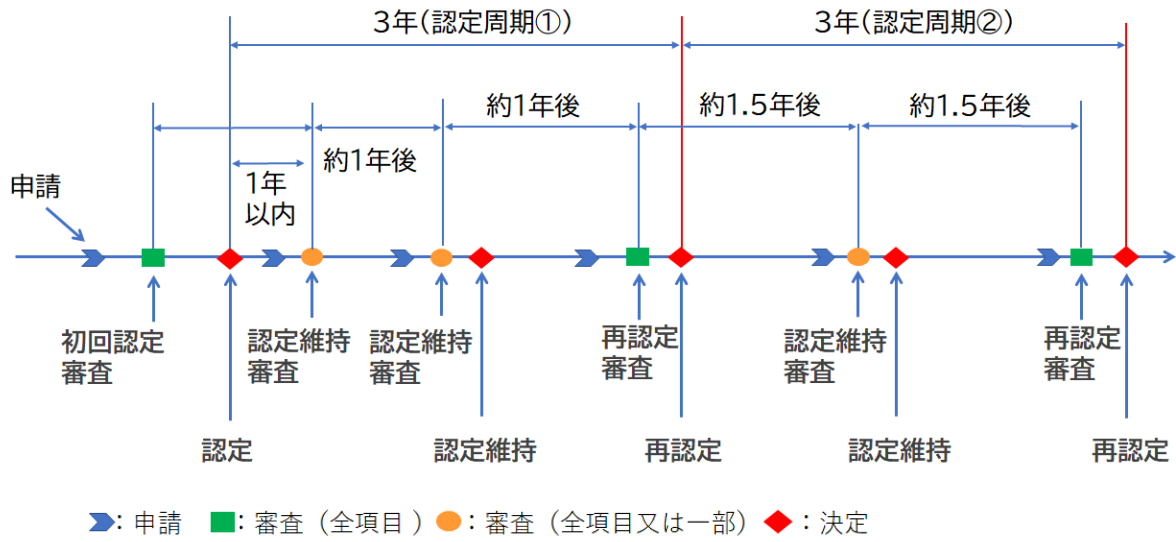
3年(認定周期①)

3年(認定周期②)

約1年後

約1.5年後

約1.5年後

1年以内

約1年後

申請

初回認定審査

認定維持審査

認定維持審査

再認定審査

認定維持審査

再認定審査

認定

認定維持

再認定

認定維持

再認定

：申請 ：審査（全項目 ） ：審査（全項目又は一部） ：決定